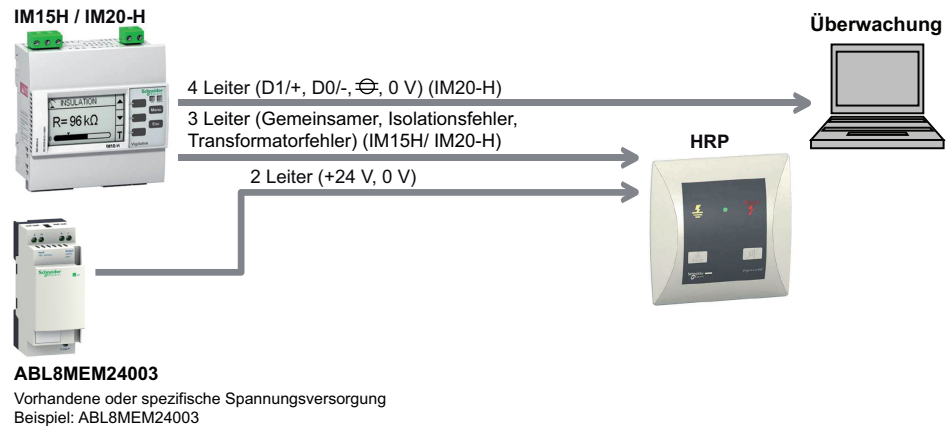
IM15H / IM20-H

INSULATION
R= 96 kΩ
T
IM20-H

Überwachung

4 Leiter (D1/+, D0/-, ⦵, 0 V) (IM20-H)

3 Leiter (Gemeinsamer, Isolationsfehler, Transformatorfehler) (IM15H/ IM20-H)

HRP

2 Leiter (+24 V, 0 V)

ABL8MEM24003

Vorhandene oder spezifische Spannungsversorgung
Beispiel: ABL8MEM24003